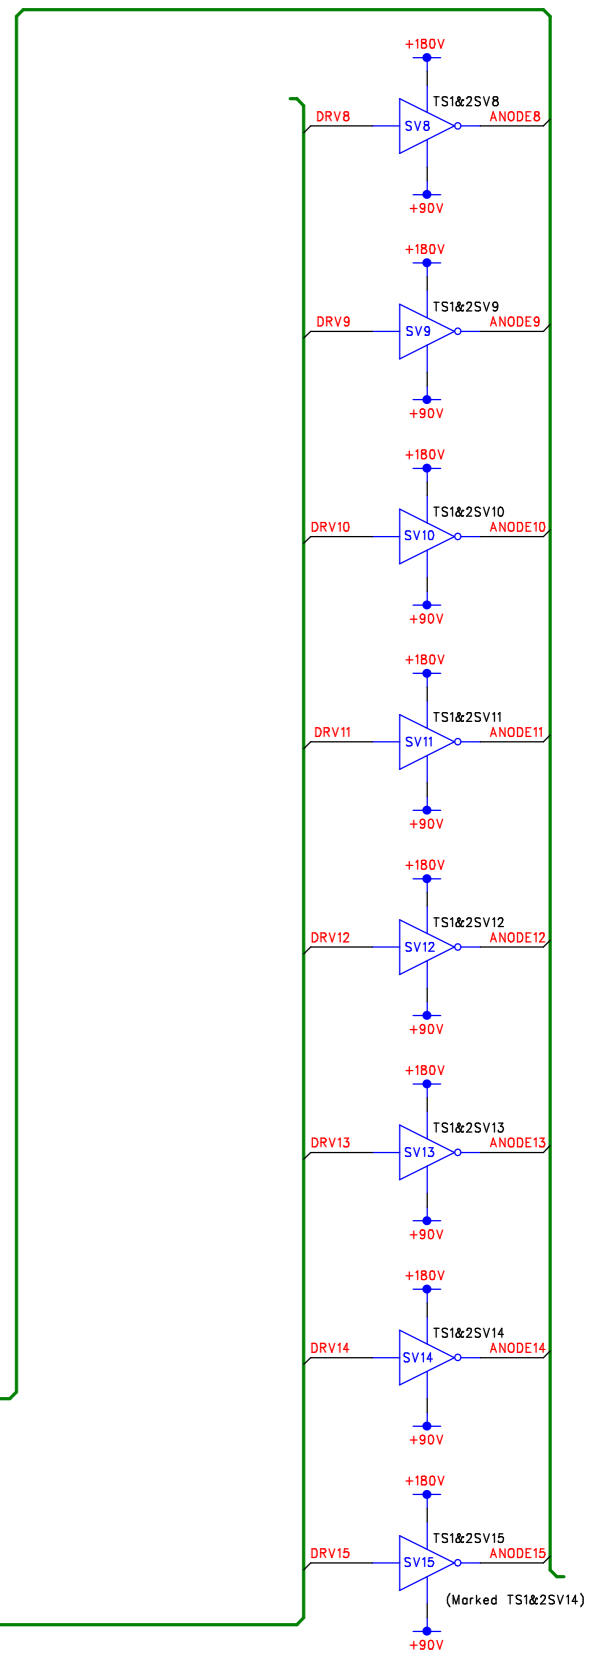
+180V
TS1&2SV8
DRV8
SV8
ANODE8
+90V

+180V
TS1&2SV9
DRV9
SV9
ANODE9
+90V

+180V
TS1&2SV10
DRV10
SV10
ANODE10
+90V

+180V
TS1&2SV11
DRV11
SV11
ANODE11
+90V

+180V
TS1&2SV12
DRV12
SV12
ANODE12
+90V

+180V
TS1&2SV13
DRV13
SV13
ANODE13
+90V

+180V
TS1&2SV14
DRV14
SV14
ANODE14
+90V

+180V
TS1&2SV15
DRV15
SV15
ANODE15
(Marked TS1&2SV14)
+90V